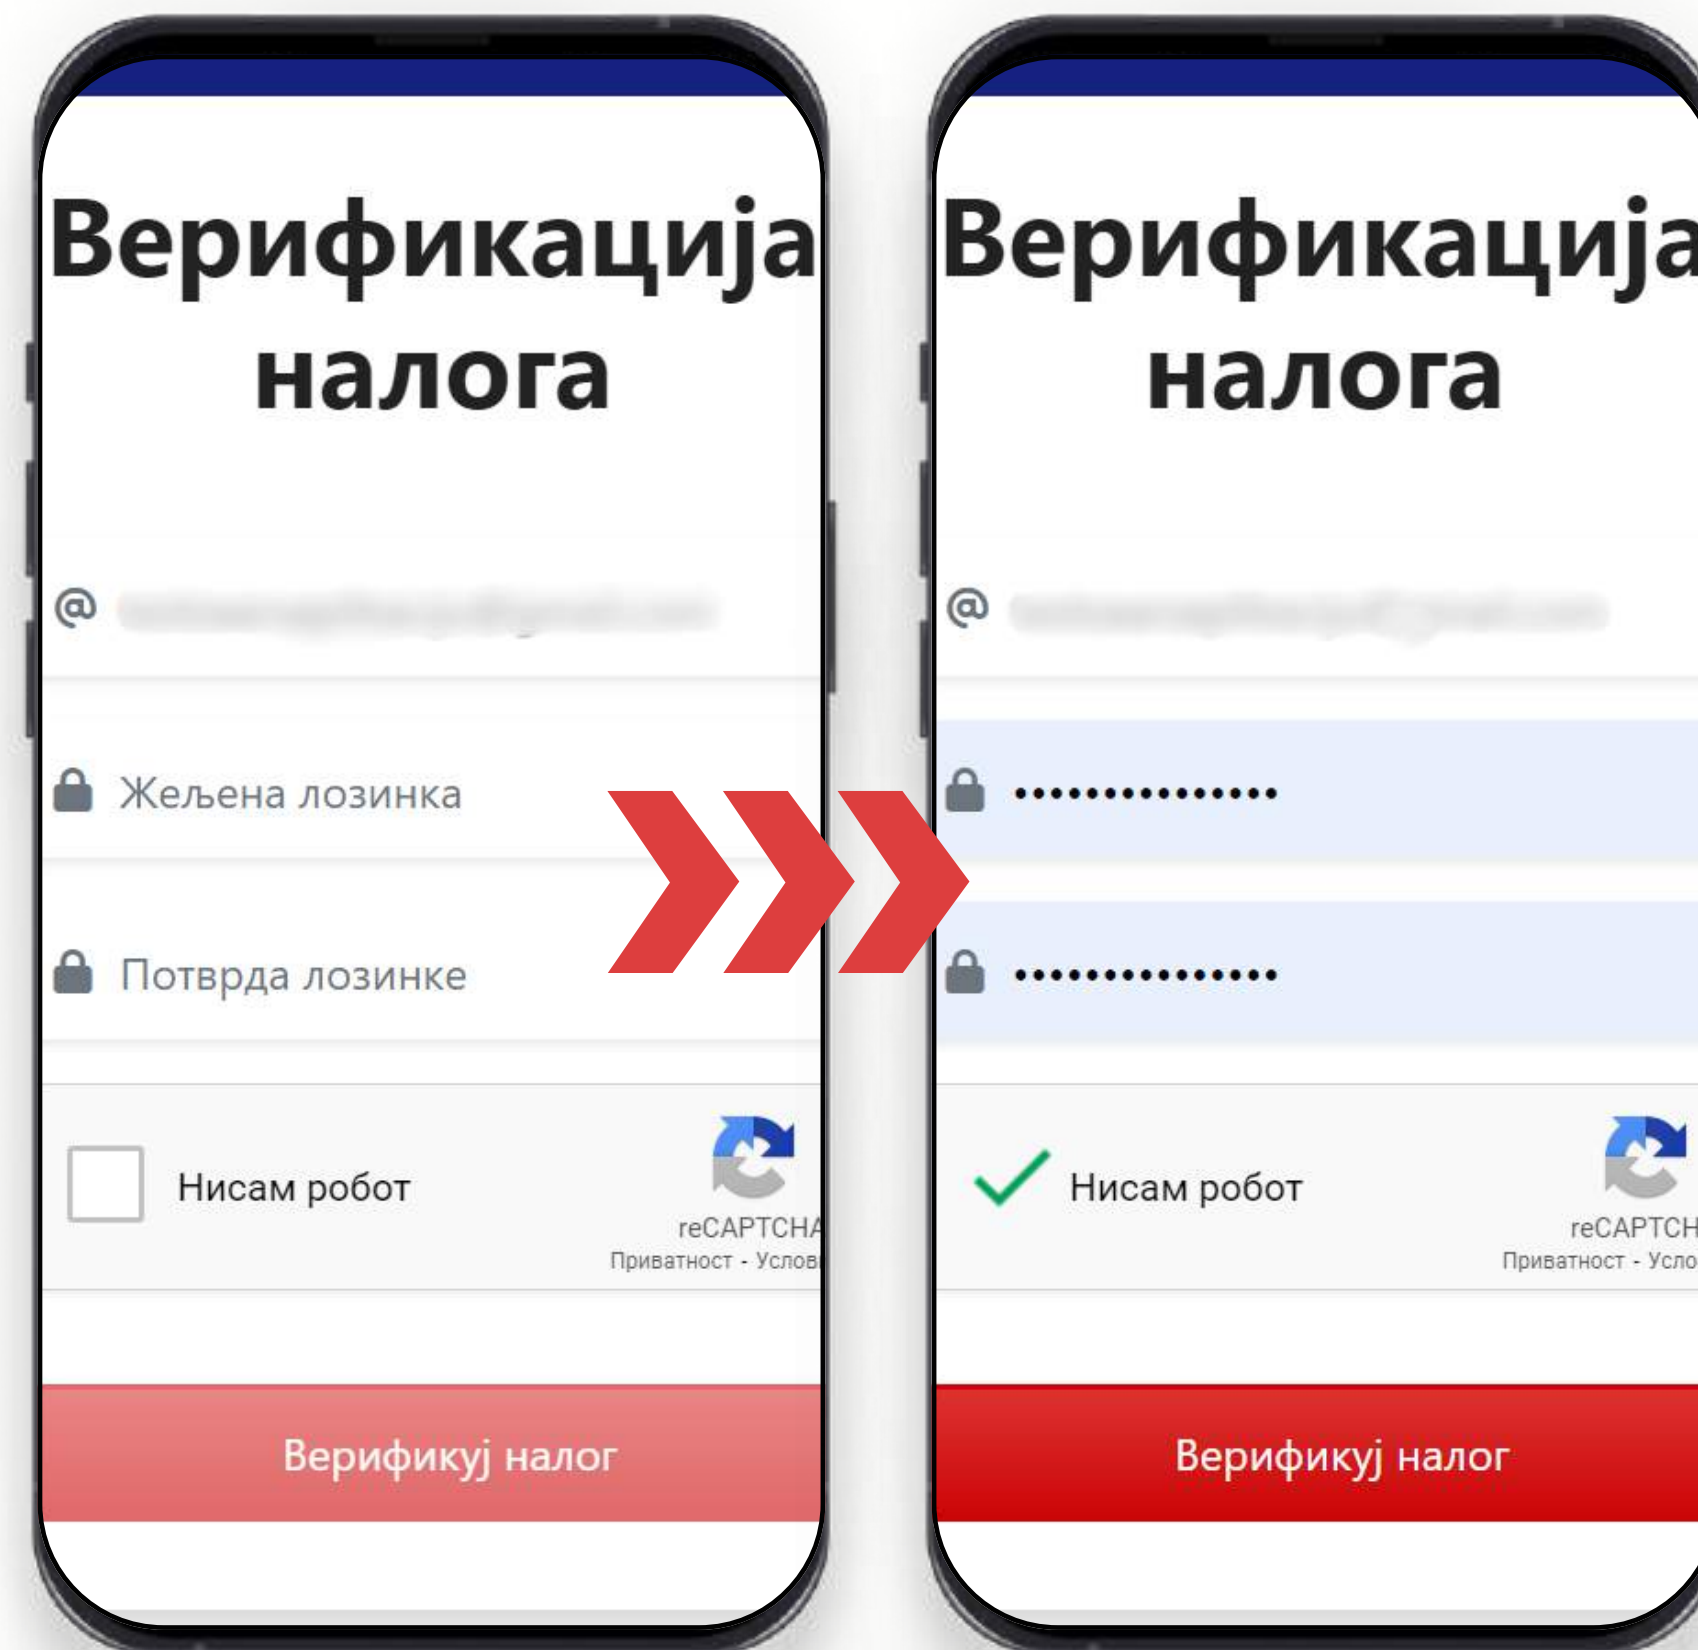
Верификација налога

@ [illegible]

Жељена лозинка

Потврда лозинке

Нисам робот

reCAPTCHA
Приватност - Услов

Верификуј налог

Верификација налога

@ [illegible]

•••••••••••••••

•••••••••••••••

Нисам робот

reCAPTCH
Приватност - Усло

Верификуј налог